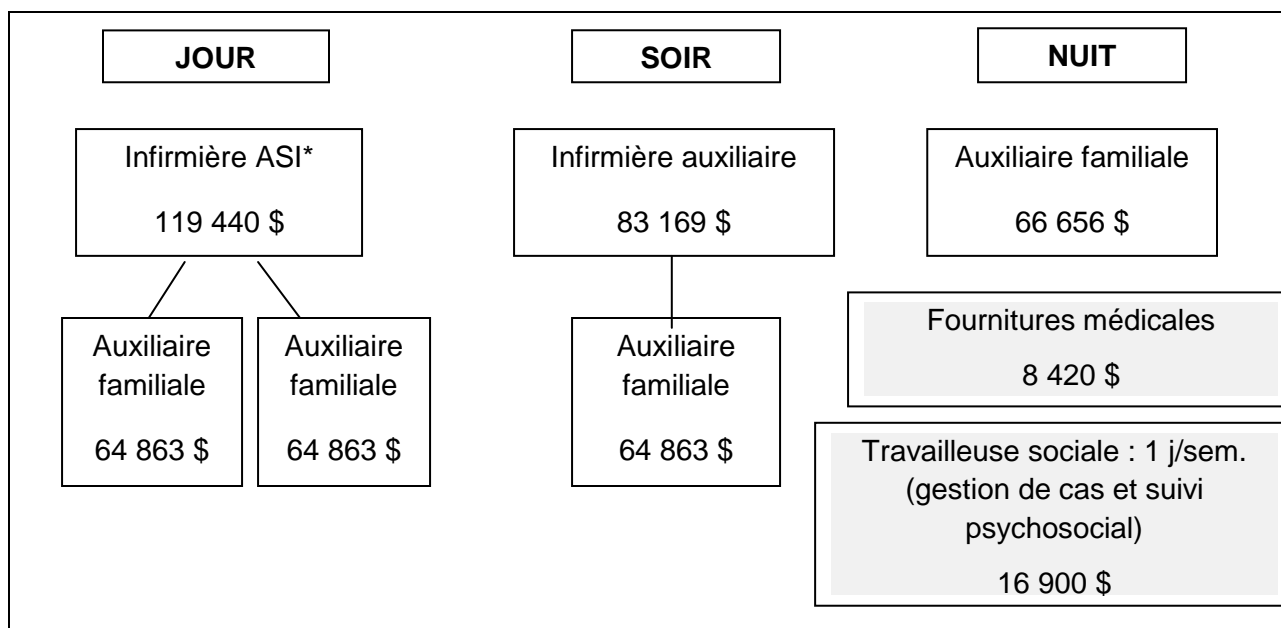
JOUR

SOIR

NUIT

Infirmière ASI*

119 440 $

Auxiliaire familiale

64 863 $

Auxiliaire familiale

64 863 $

Infirmière auxiliaire

83 169 $

Auxiliaire familiale

64 863 $

Auxiliaire familiale

66 656 $

Fournitures médicales

8 420 $

Travailleuse sociale : 1 j/sem. (gestion de cas et suivi psychosocial)

16 900 $